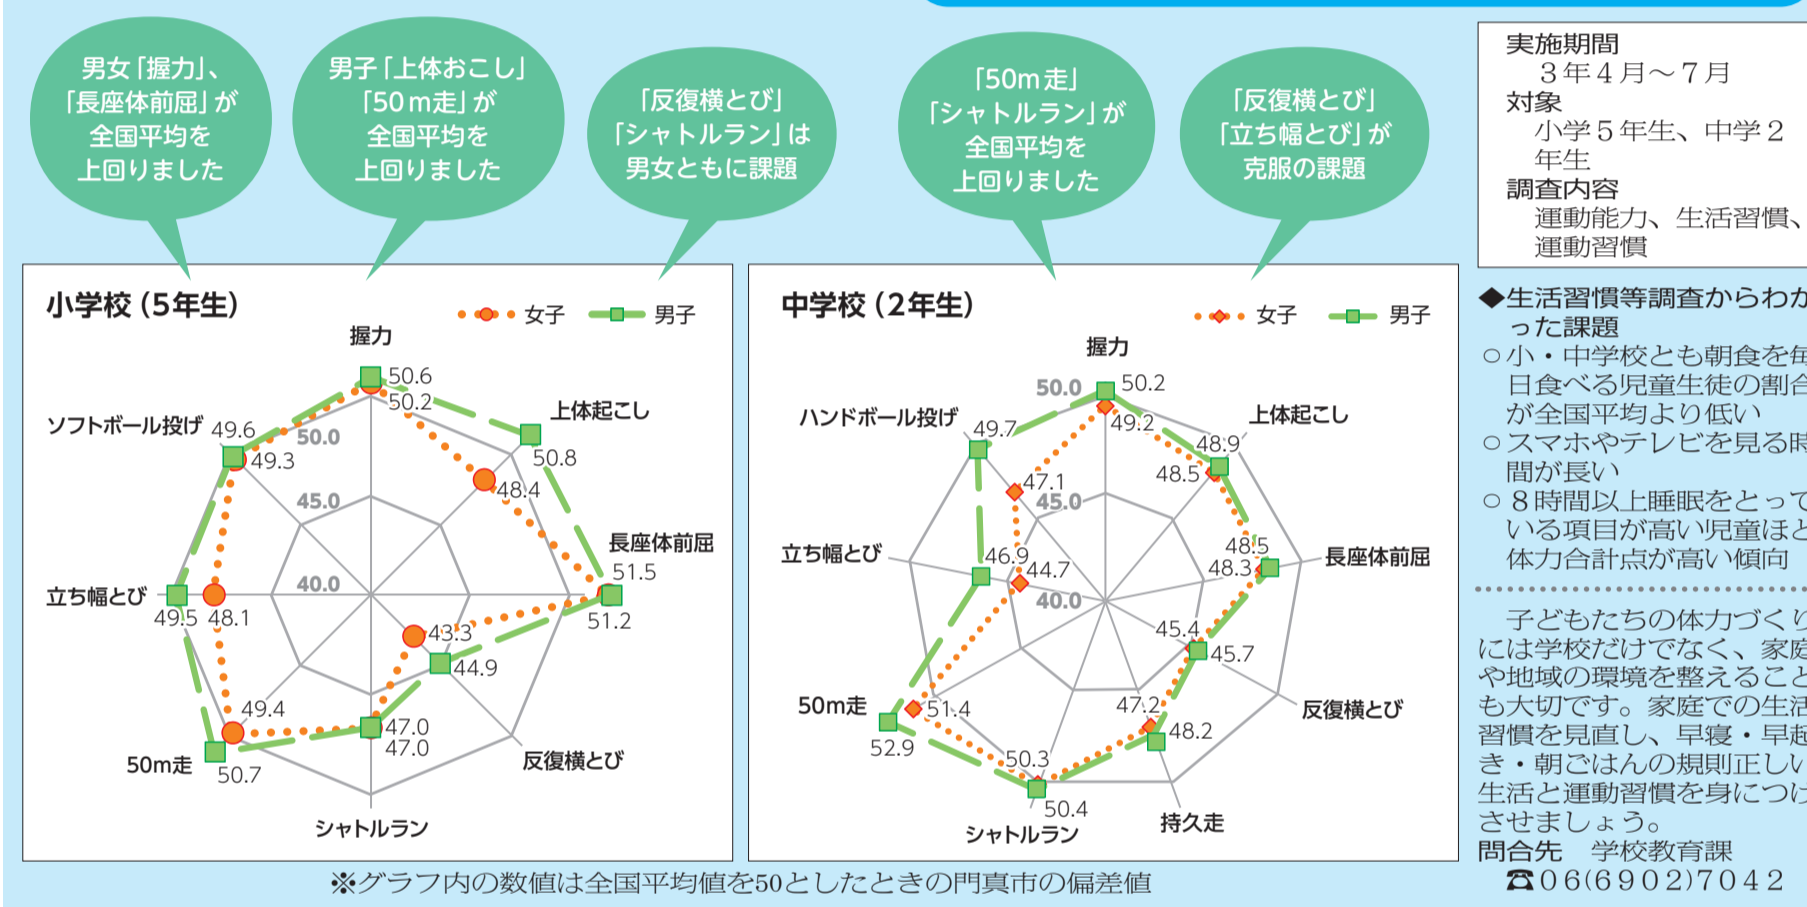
男女「握力」、「長座体前屈」が全国平均を上回りました

男子「上体おこし」「50m走」が全国平均を上回りました

「反復横とび」「シャトルラン」は男女ともに課題

「50m走」「シャトルラン」が全国平均を上回りました

「反復横とび」「立ち幅とび」が克服の課題

小学校（5年生）

女子　男子

握力
50.6
50.2
上体起こし
50.8
48.4
長座体前屈
51.5
51.2
反復横とび
43.3
44.9
シャトルラン
47.0
47.0
50m走
49.4
50.7
立ち幅とび
49.5
48.1
ソフトボール投げ
49.6
49.3
50.0
45.0
40.0

中学校（2年生）

女子　男子

握力
50.0
50.2
49.2
上体起こし
48.9
48.5
長座体前屈
48.5
48.3
反復横とび
45.4
45.7
持久走
47.2
48.2
シャトルラン
50.3
50.4
50m走
51.4
52.9
立ち幅とび
46.9
44.7
ハンドボール投げ
49.7
47.1
45.0
40.0

※グラフ内の数値は全国平均値を50としたときの門真市の偏差値

実施期間
３年４月～７月
対象
小学５年生、中学２年生
調査内容
運動能力、生活習慣、運動習慣

◆生活習慣等調査からわかった課題
○小・中学校とも朝食を毎日食べる児童生徒の割合が全国平均より低い
○スマホやテレビを見る時間が長い
○８時間以上睡眠をとっている項目が高い児童ほど体力合計点が高い傾向

子どもたちの体力づくりには学校だけでなく、家庭や地域の環境を整えることも大切です。家庭での生活習慣を見直し、早寝・早起き・朝ごはんの規則正しい生活と運動習慣を身につけさせましょう。
問合先　学校教育課
☎06(6902)7042